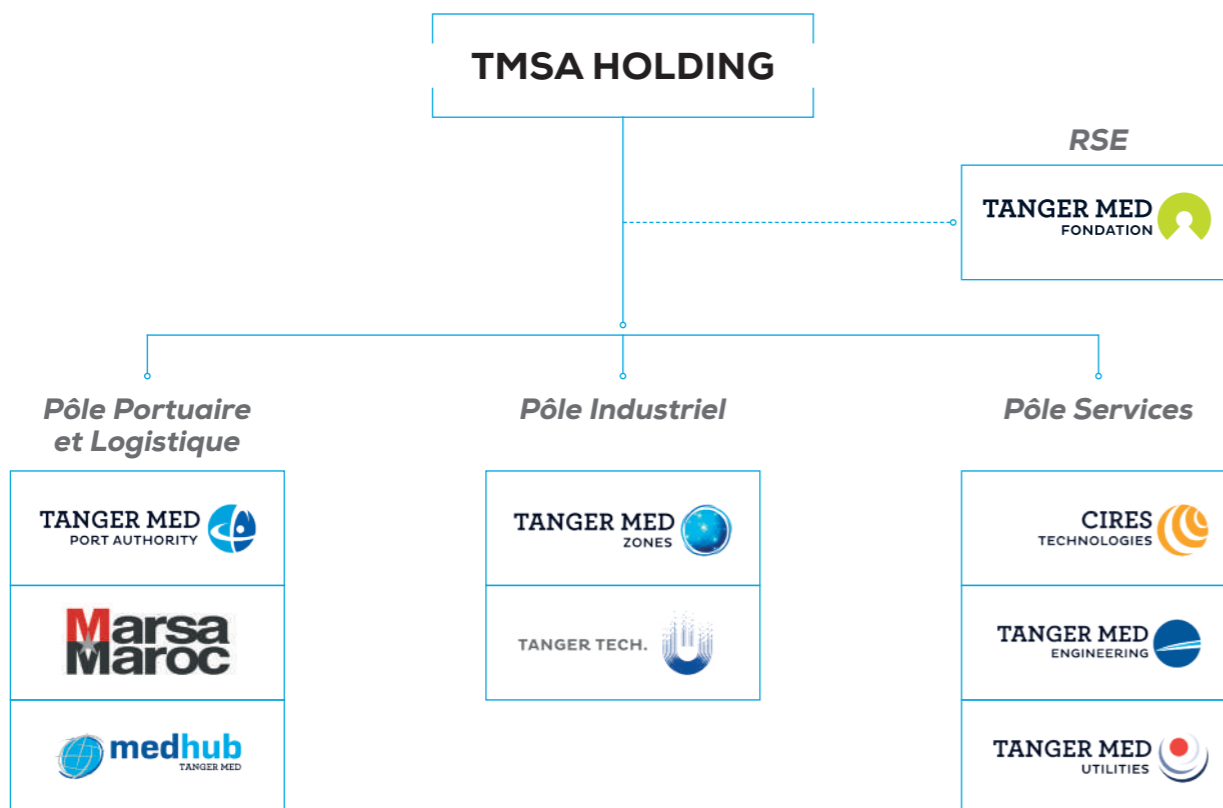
TMSA HOLDING

RSE

TANGER MED FONDATION

Pôle Portuaire et Logistique

Pôle Industriel

Pôle Services

TANGER MED PORT AUTHORITY

Marsa Maroc

medhub TANGER MED

TANGER MED ZONES

TANGER TECH.

CIRES TECHNOLOGIES

TANGER MED ENGINEERING

TANGER MED UTILITIES